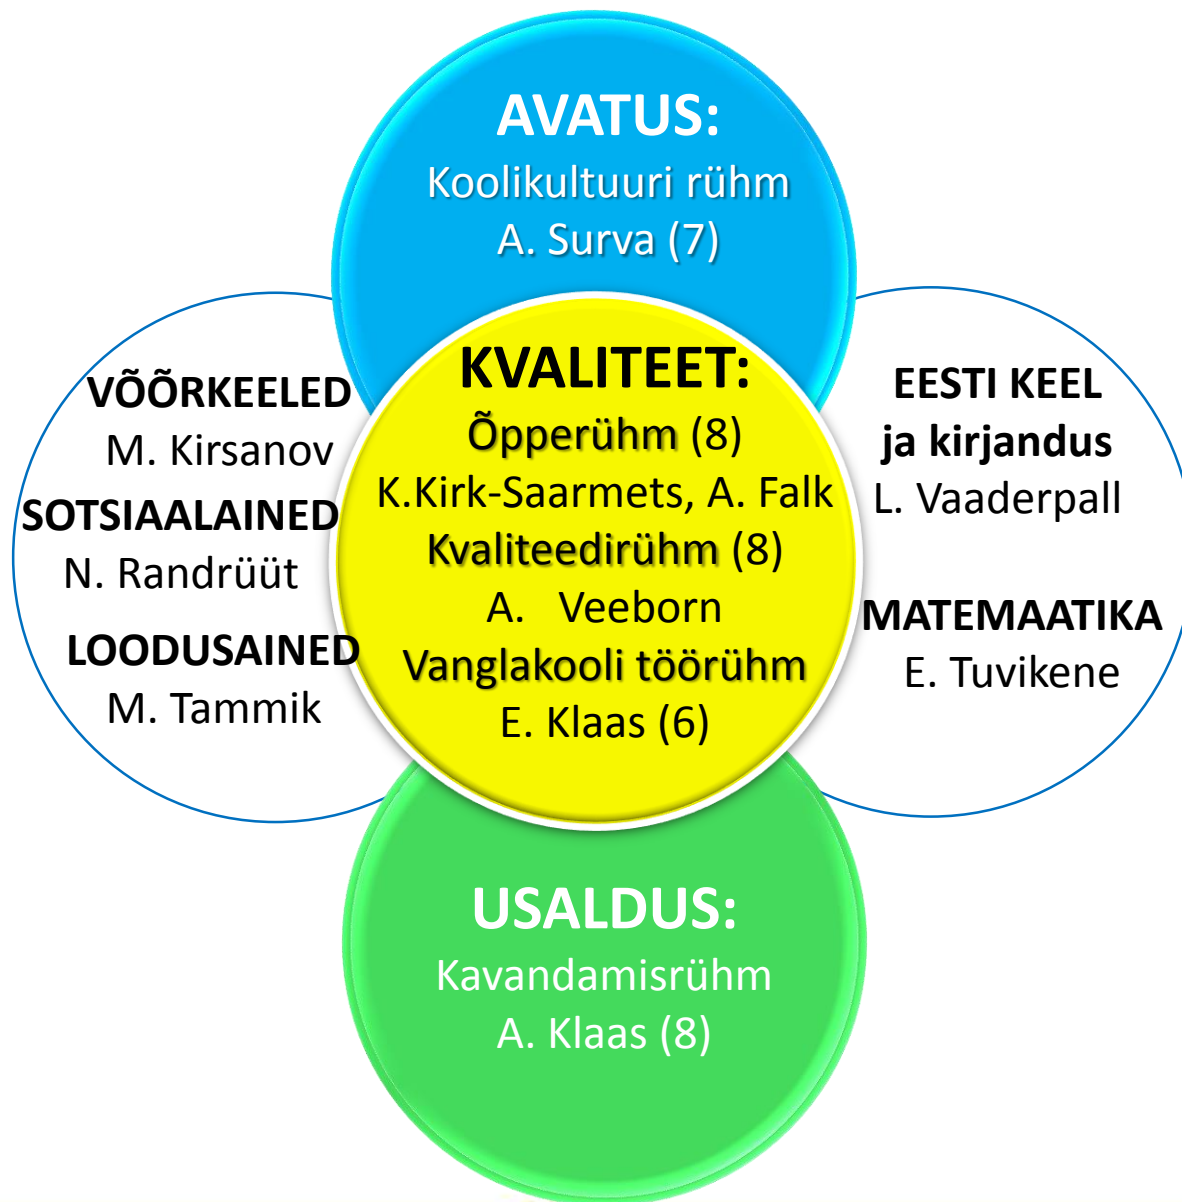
AVATUS:
Koolikultuuri rühm
A. Surva (7)

VÕÕRKEELED
M. Kirsanov
SOTSIAALAINED
N. Randrüüt
LOODUSAINED
M. Tammik

KVALITEET:
Õpperühm (8)
K.Kirk-Saarmets, A. Falk
Kvaliteedirühm (8)
A. Veeborn
Vanglakooli töörühm
E. Klaas (6)

EESTI KEEL
ja kirjandus
L. Vaaderpall

MATEMAATIKA
E. Tuvikene

USALDUS:
Kavandamisrühm
A. Klaas (8)